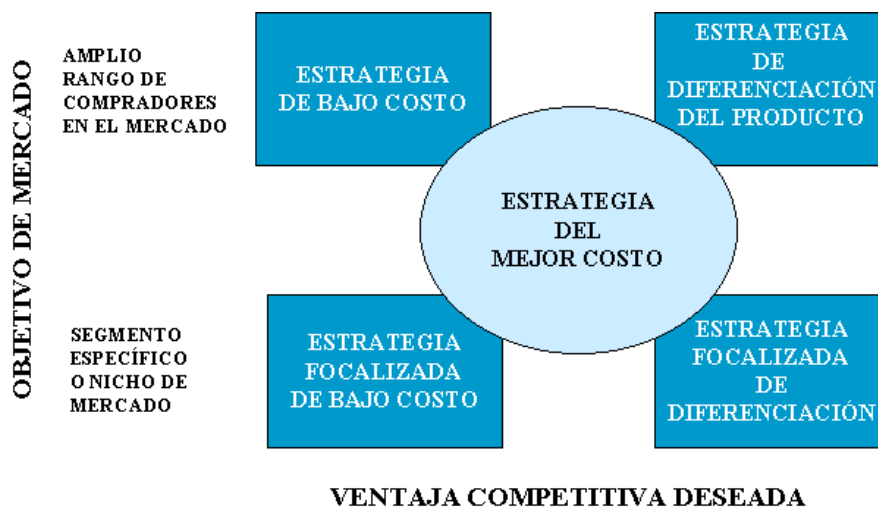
OBJETIVO DE MERCADO

AMPLIO RANGO DE COMPRADORES EN EL MERCADO

ESTRATEGIA DE BAJO COSTO

ESTRATEGIA DE DIFERENCIACIÓN DEL PRODUCTO

ESTRATEGIA DEL MEJOR COSTO

SEGMENTO ESPECÍFICO O NICHO DE MERCADO

ESTRATEGIA FOCALIZADA DE BAJO COSTO

ESTRATEGIA FOCALIZADA DE DIFERENCIACIÓN

VENTAJA COMPETITIVA DESEADA